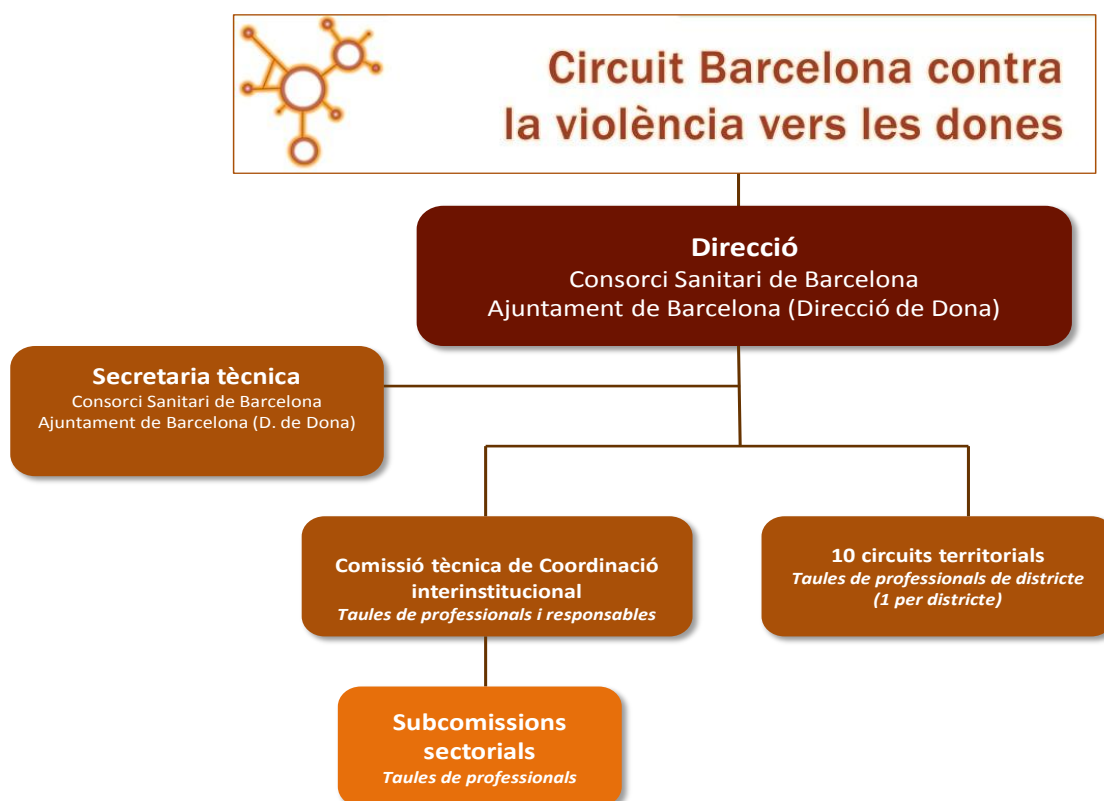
Circuit Barcelona contra la violència vers les dones

Direcció
Consorci Sanitari de Barcelona
Ajuntament de Barcelona (Direcció de Dona)

Secretaria tècnica
Consorci Sanitari de Barcelona
Ajuntament de Barcelona (D. de Dona)

Comissió tècnica de Coordinació interinstitucional
*Taules de professionals i responsables*

10 circuits territorials
*Taules de professionals de districte (1 per districte)*

Subcomissions sectorials
*Taules de professionals*